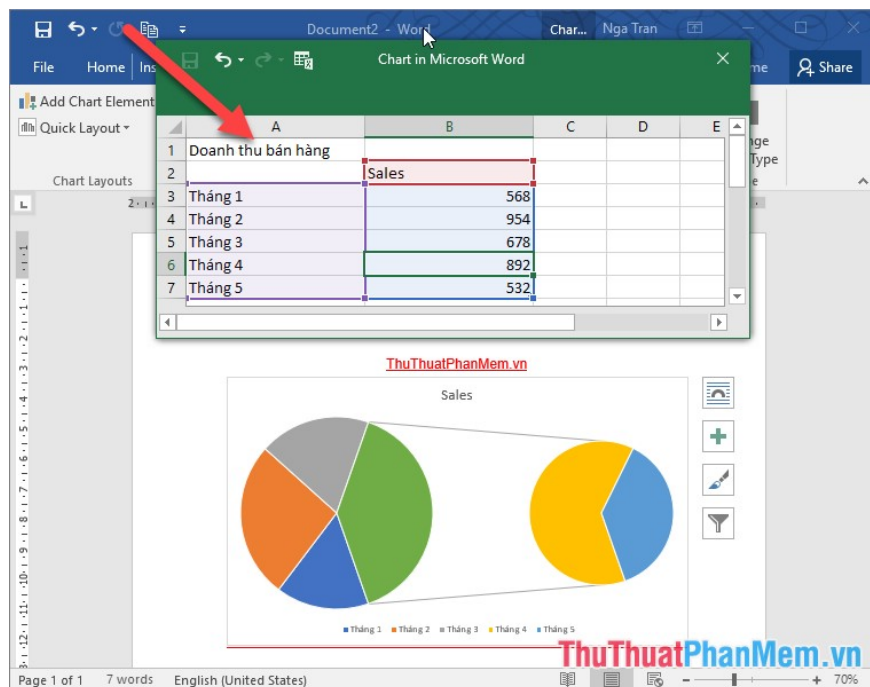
Document2 - Word Char... Nga Tran

File Home Ins Share

Chart in Microsoft Word

Add Chart Element
Quick Layout
Chart Layouts

nge Type

| | A | B | C | D | E |
|---|---|---|---|---|---|
| 1 | Doanh thu bán hàng | | | | |
| 2 | | Sales | | | |
| 3 | Tháng 1 | 568 | | | |
| 4 | Tháng 2 | 954 | | | |
| 5 | Tháng 3 | 678 | | | |
| 6 | Tháng 4 | 892 | | | |
| 7 | Tháng 5 | 532 | | | |

ThuThuatPhanMem.vn

Sales

Tháng 1 Tháng 2 Tháng 3 Tháng 4 Tháng 5

ThuThuatPhanMem.vn

Page 1 of 1 7 words English (United States) 70%